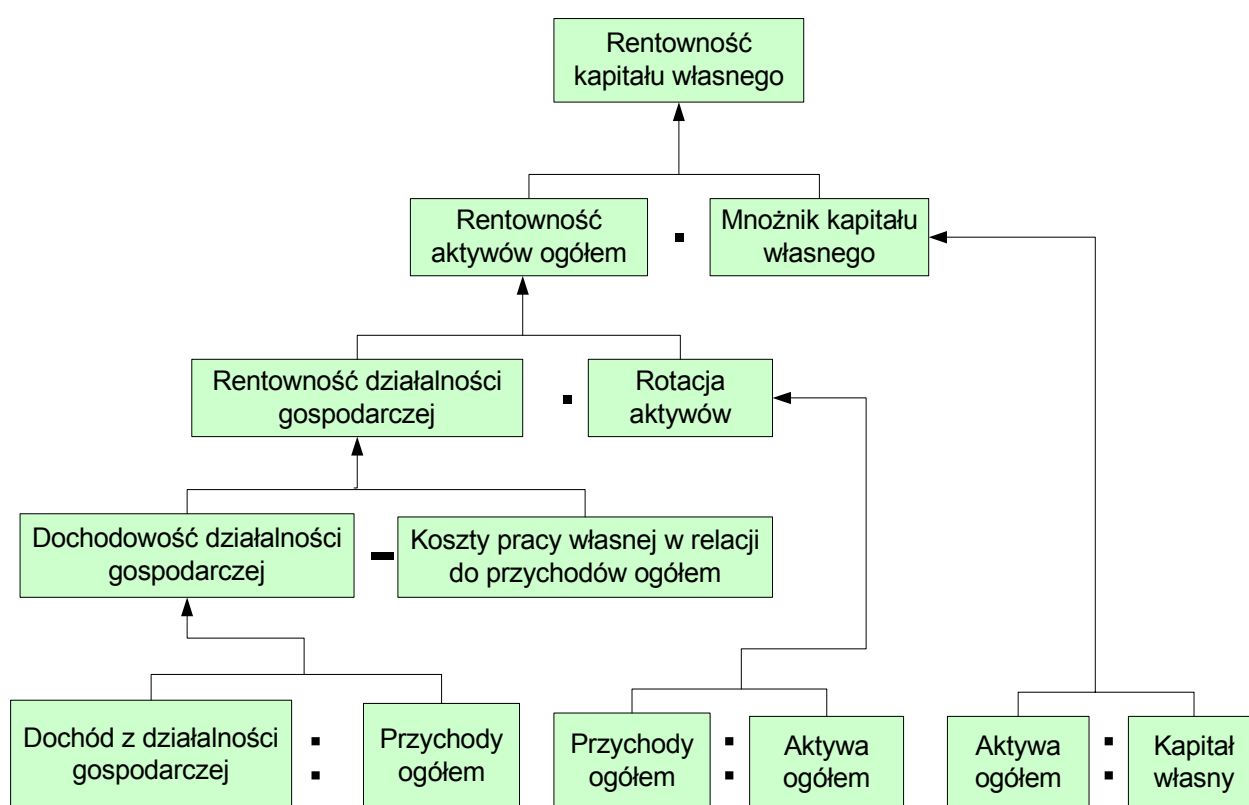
Rentowność kapitału własnego

Rentowność aktywów ogółem

·

Mnożnik kapitału własnego

Rentowność działalności gospodarczej

·

Rotacja aktywów

Dochodowość działalności gospodarczej

−

Koszty pracy własnej w relacji do przychodów ogółem

Dochód z działalności gospodarczej

:

Przychody ogółem

Przychody ogółem

:

Aktywa ogółem

Aktywa ogółem

:

Kapitał własny